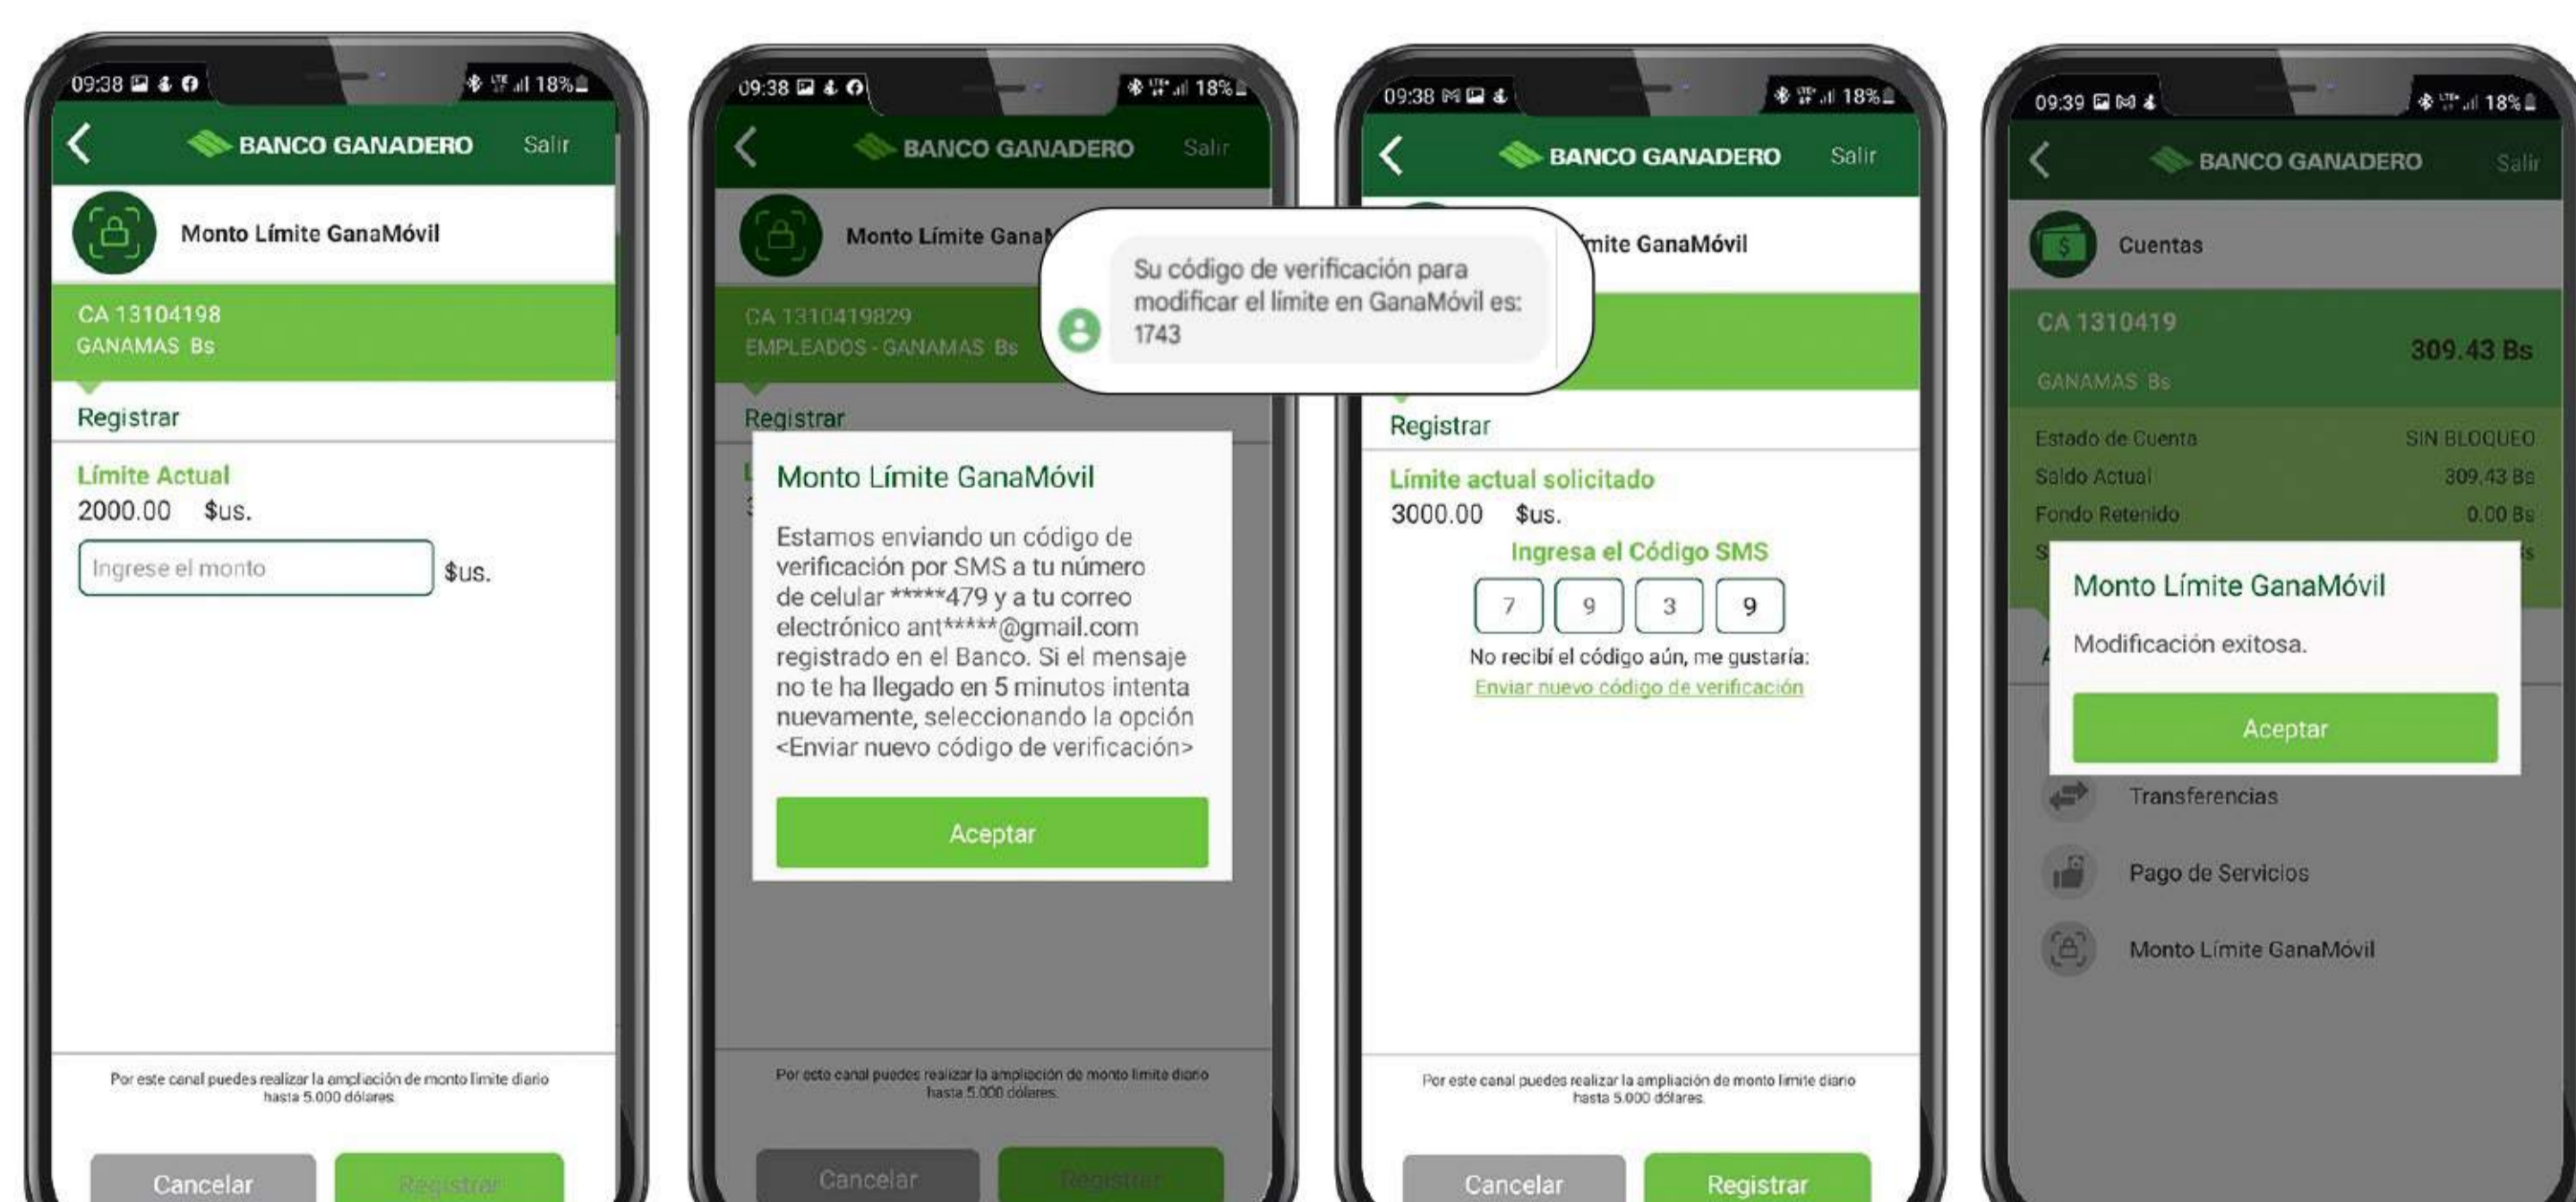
09:38 18%

BANCO GANADERO Salir

Monto Límite GanaMóvil

CA 13104198
GANAMAS Bs

Registrar

Límite Actual
2000.00 $us.

Ingrese el monto $us.

Por este canal puedes realizar la ampliación de monto límite diario hasta 5.000 dólares

Cancelar Registrar

09:38 18%

BANCO GANADERO Salir

Monto Límite Gana

CA 1310419829
EMPLEADOS - GANAMAS Bs

Registrar

Monto Límite GanaMóvil

Estamos enviando un código de verificación por SMS a tu número de celular *****479 y a tu correo electrónico ant*****@gmail.com registrado en el Banco. Si el mensaje no te ha llegado en 5 minutos intenta nuevamente, seleccionando la opción <Enviar nuevo código de verificación>

Aceptar

Por este canal puedes realizar la ampliación de monto límite diario hasta 5.000 dólares

Cancelar Registrar

Su código de verificación para modificar el límite en GanaMóvil es: 1743

09:38 18%

BANCO GANADERO Salir

mite GanaMóvil

Registrar

Límite actual solicitado
3000.00 $us.

Ingresa el Código SMS

7 9 3 9

No recibí el código aún, me gustaría:
Enviar nuevo código de verificación

Por este canal puedes realizar la ampliación de monto límite diario hasta 5.000 dólares

Cancelar Registrar

09:39 18%

BANCO GANADERO Salir

Cuentas

CA 1310419
309.43 Bs
GANAMAS Bs

Estado de Cuenta SIN BLOQUEO
Saldo Actual 309.43 Bs
Fondo Retenido 0.00 Bs

Monto Límite GanaMóvil

Modificación exitosa.

Aceptar

Transferencias

Pago de Servicios

Monto Límite GanaMóvil